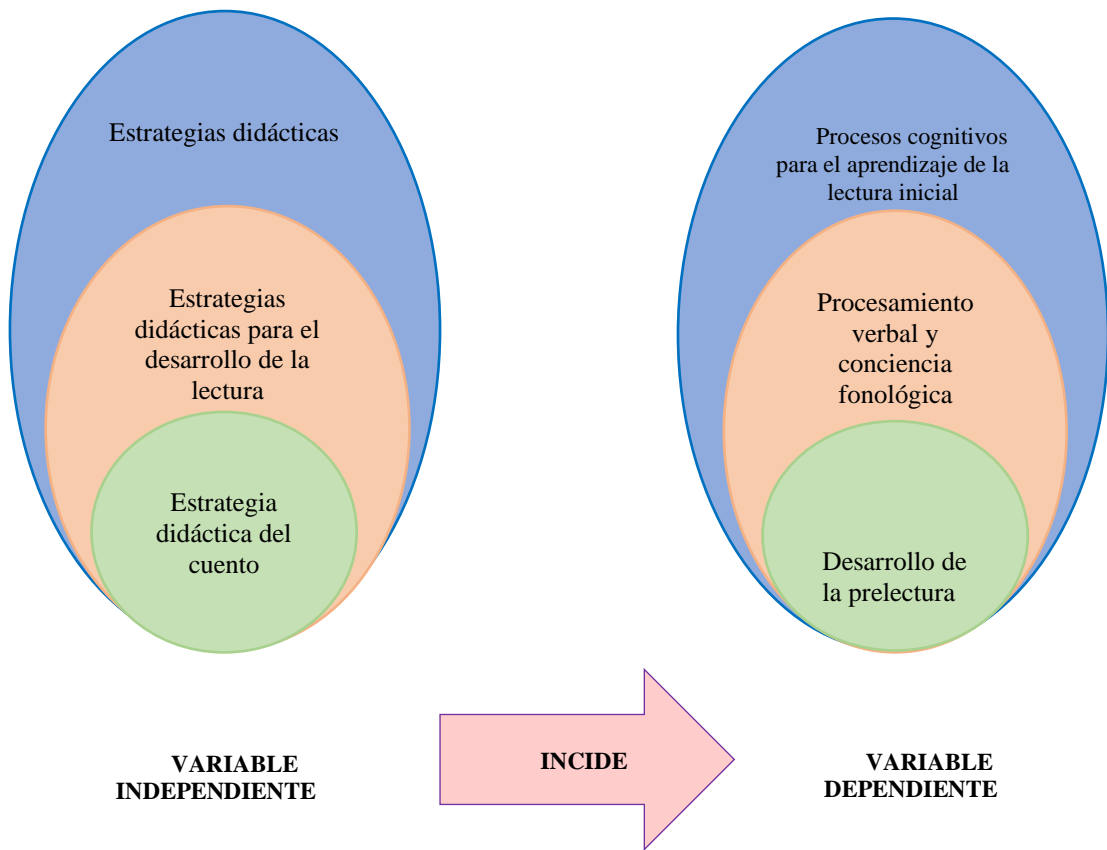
Estrategias didácticas

Estrategias didácticas para el desarrollo de la lectura

Estrategia didáctica del cuento

Procesos cognitivos para el aprendizaje de la lectura inicial

Procesamiento verbal y conciencia fonológica

Desarrollo de la prelectura

VARIABLE INDEPENDIENTE

INCIDE

VARIABLE DEPENDIENTE